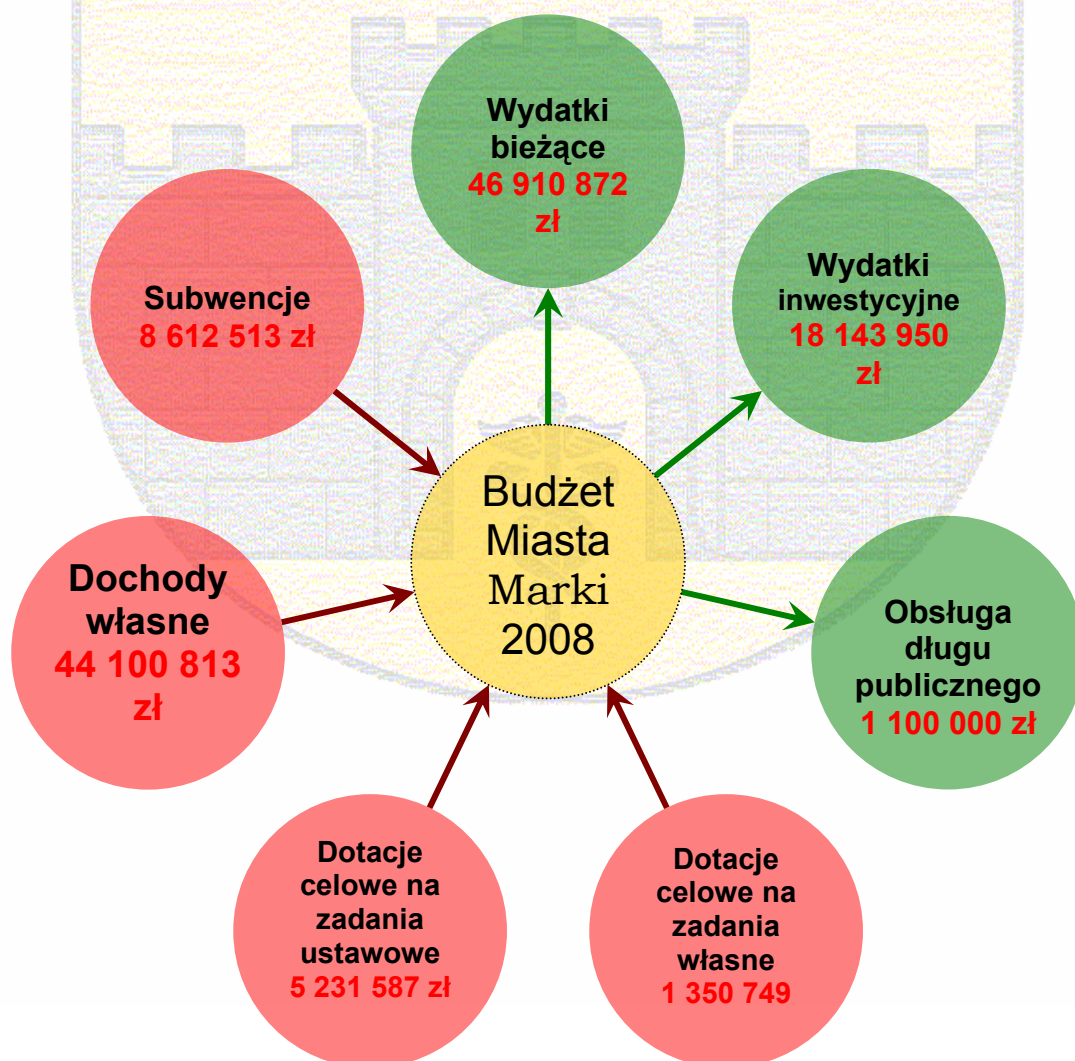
Wydatki bieżące
46 910 872 zł

Subwencje
8 612 513 zł

Wydatki inwestycyjne
18 143 950 zł

Budżet Miasta Marki 2008

Dochody własne
44 100 813 zł

Obsługa długu publicznego
1 100 000 zł

Dotacje celowe na zadania ustawowe
5 231 587 zł

Dotacje celowe na zadania własne
1 350 749